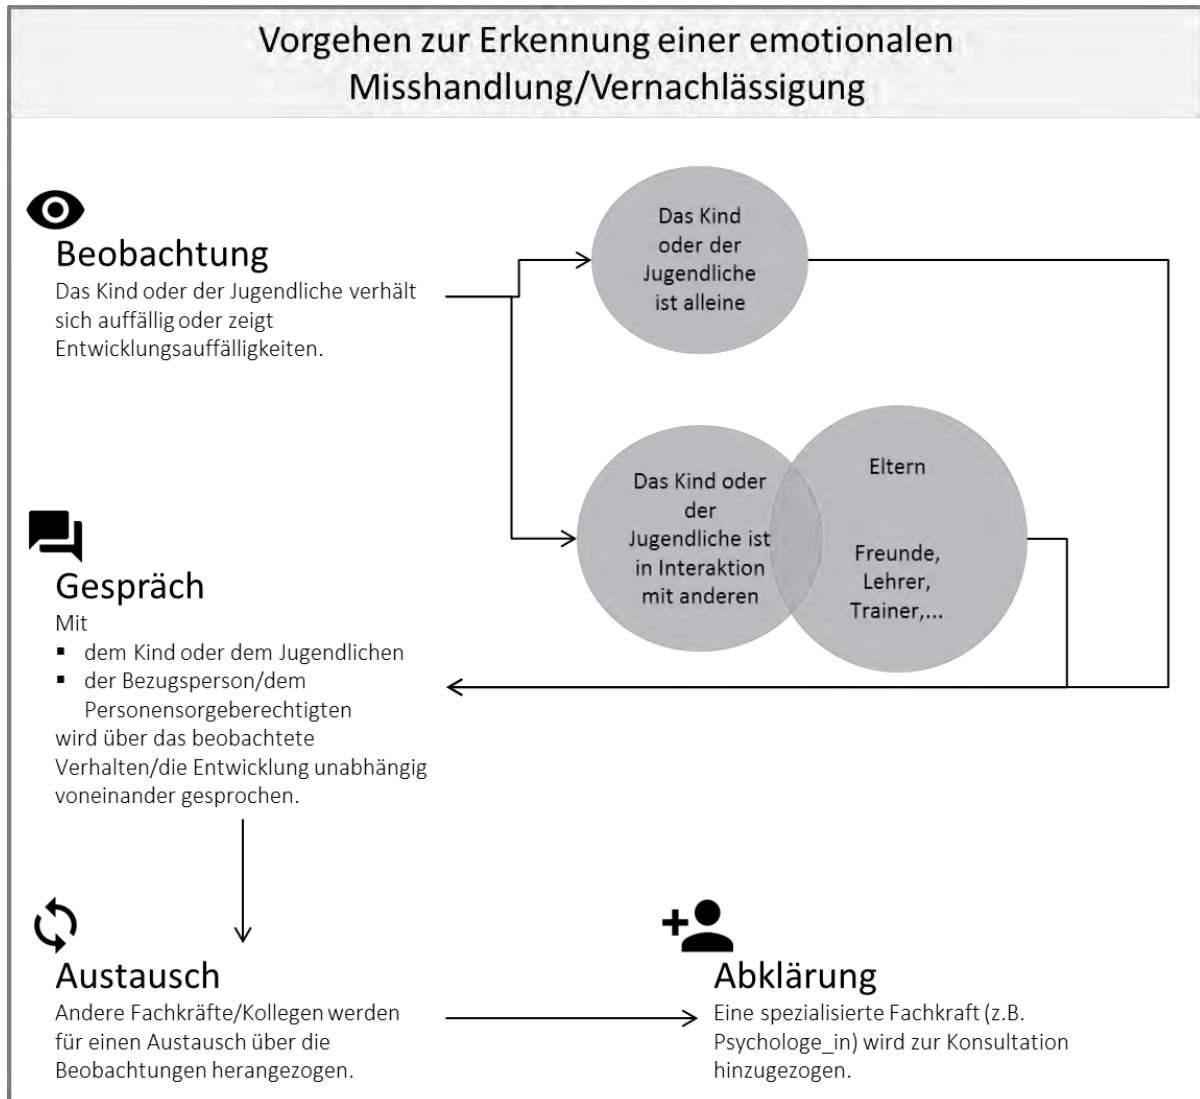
Vorgehen zur Erkennung einer emotionalen Misshandlung/Vernachlässigung

Beobachtung
Das Kind oder der Jugendliche verhält sich auffällig oder zeigt Entwicklungsauffälligkeiten.

Das Kind oder der Jugendliche ist alleine

Das Kind oder der Jugendliche ist in Interaktion mit anderen

Eltern

Freunde, Lehrer, Trainer,...

Gespräch
Mit
▪ dem Kind oder dem Jugendlichen
▪ der Bezugsperson/dem Personensorgeberechtigten
wird über das beobachtete Verhalten/die Entwicklung unabhängig voneinander gesprochen.

Austausch
Andere Fachkräfte/Kollegen werden für einen Austausch über die Beobachtungen herangezogen.

Abklärung
Eine spezialisierte Fachkraft (z.B. Psychologe_in) wird zur Konsultation hinzugezogen.